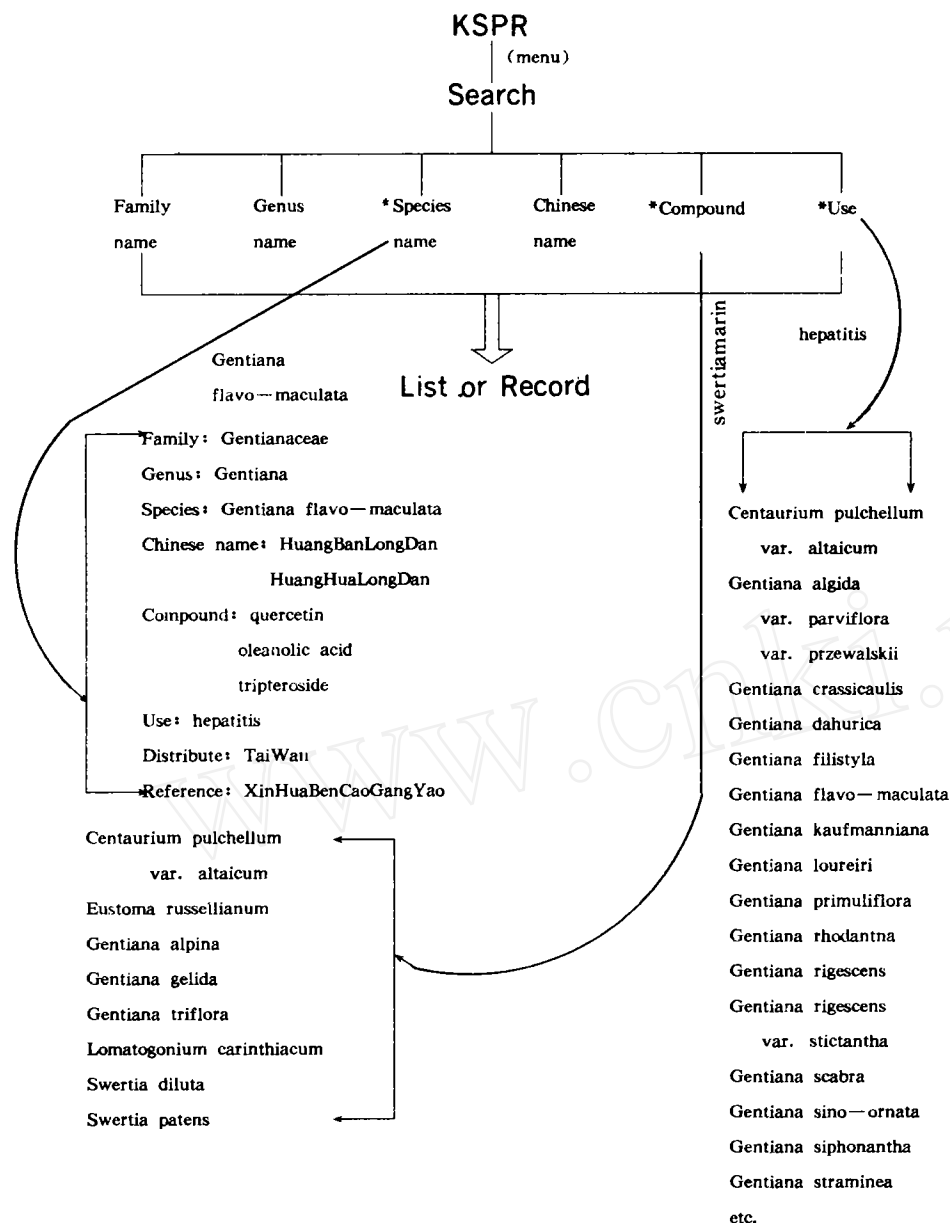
KSPR
(menu)
Search

Family name

Genus name

*Species name

Chinese name

*Compound

*Use

swertiamarin

hepatitis

Gentiana flavo—maculata

List or Record

Family: Gentianaceae
Genus: Gentiana
Species: Gentiana flavo—maculata
Chinese name: HuangBanLongDan
HuangHuaLongDan
Compound: quercetin
oleanolic acid
tripteroside
Use: hepatitis
Distribute: TaiWan
Reference: XinHuaBenCaoGangYao

Centaurium pulchellum
var. altaicum
Eustoma russellianum
Gentiana alpina
Gentiana gelida
Gentiana triflora
Lomatogonium carinthiacum
Swertia diluta
Swertia patens

Centaurium pulchellum
var. altaicum
Gentiana algida
var. parviflora
var. przewalskii
Gentiana crassicaulis
Gentiana dahurica
Gentiana filistyla
Gentiana flavo—maculata
Gentiana kaufmanniana
Gentiana loureiri
Gentiana primuliflora
Gentiana rhodantna
Gentiana rigescens
Gentiana rigescens
var. stictantha
Gentiana scabra
Gentiana sino—ornata
Gentiana siphonantha
Gentiana straminea
etc.